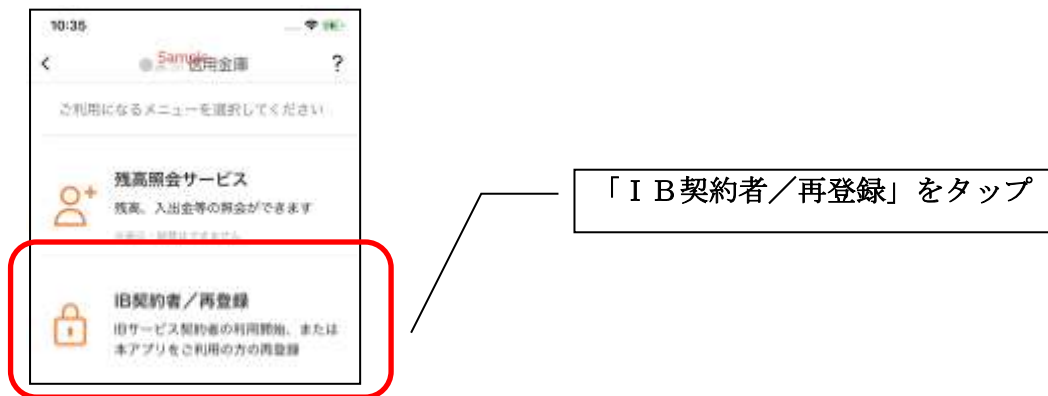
10:35

<

Sample
●信用金庫

?

ご利用になるメニューを選択してください

残高照会サービス
残高、入出金等の照会ができます
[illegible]

IB契約者／再登録
IBサービス契約者の利用開始、または本アプリをご利用の方の再登録

「ＩＢ契約者／再登録」をタップ